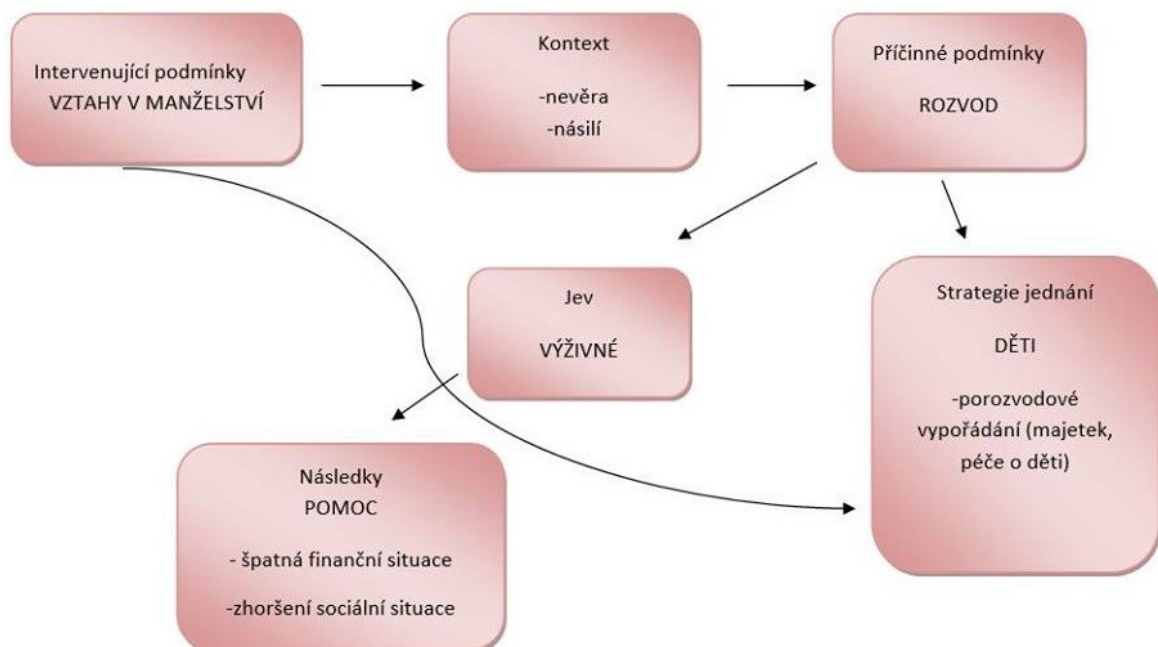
Intervenující podmínky
VZTAHY V MANŽELSTVÍ

Kontext
-nevěra
-násilí

Příčinné podmínky
ROZVOD

Jev
VÝŽIVNÉ

Strategie jednání
DĚTI
-porozvodové vypořádání (majetek, péče o děti)

Následky
POMOC
- špatná finanční situace
-zhoršení sociální situace